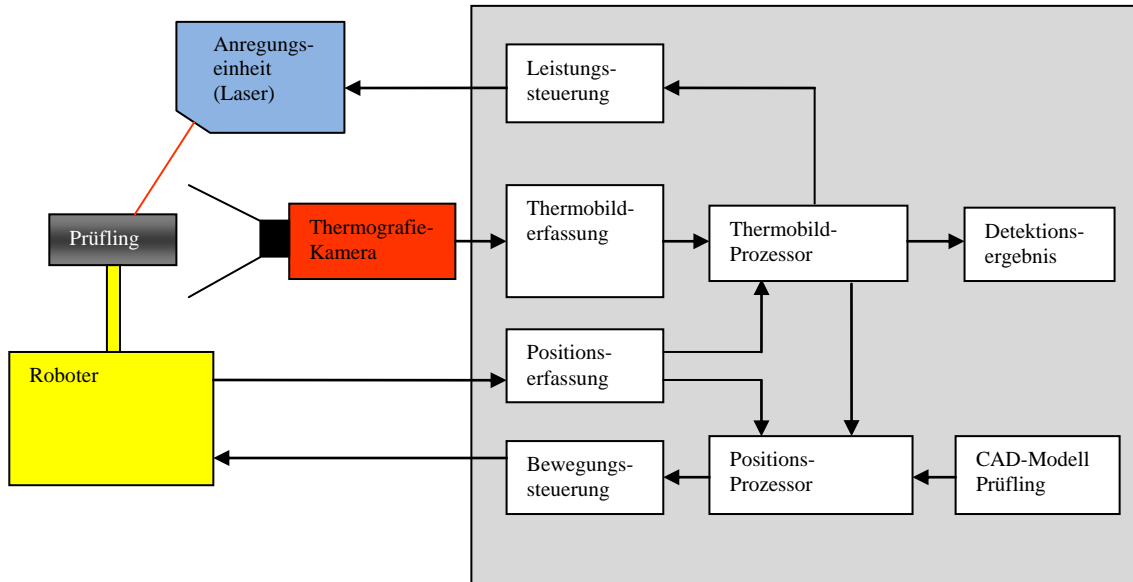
Anregungseinheit (Laser)

Leistungssteuerung

Prüfling

Thermografie-Kamera

Thermobilderfassung

Thermobild-Prozessor

Detektionsergebnis

Roboter

Positionserfassung

Bewegungssteuerung

Positions-Prozessor

CAD-Modell Prüfling